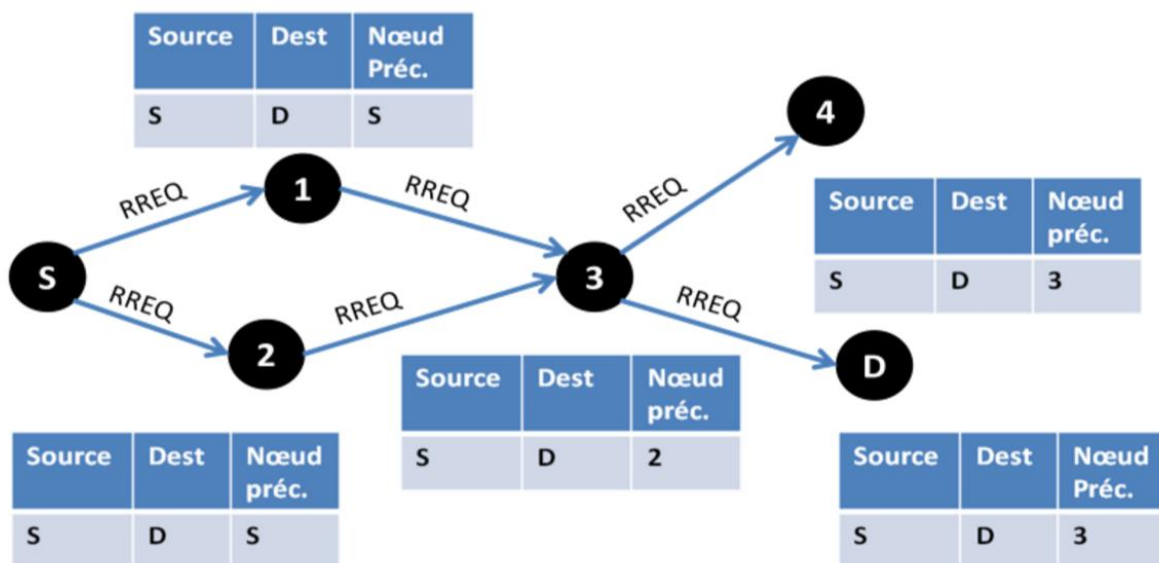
| Source | Dest | Nœud Préc. |
|---|---|---|
| S | D | S |

4

1

RREQ

RREQ

RREQ

| Source | Dest | Nœud préc. |
|---|---|---|
| S | D | 3 |

S

3

RREQ

RREQ

RREQ

2

D

| Source | Dest | Nœud préc. |
|---|---|---|
| S | D | 2 |

| Source | Dest | Nœud préc. |
|---|---|---|
| S | D | S |

| Source | Dest | Nœud Préc. |
|---|---|---|
| S | D | 3 |